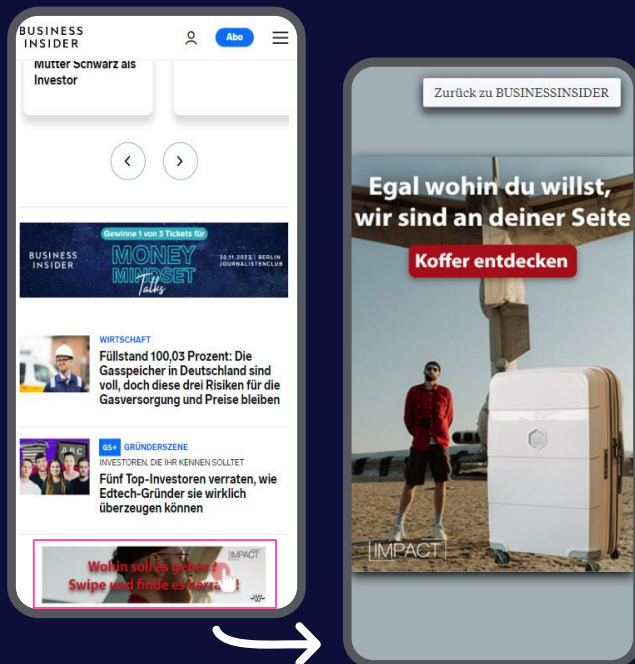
BUSINESS INSIDER

Abo

Mutter Schwarz als Investor

BUSINESS INSIDER

Gewinne 1 von 3 Tickets für

MONEY MINDSET Talks

30.11.2023 | BERLIN JOURNALISTENCLUB

WIRTSCHAFT

Füllstand 100,03 Prozent: Die Gasspeicher in Deutschland sind voll, doch diese drei Risiken für die Gasversorgung und Preise bleiben

GS+ GRÜNDERSZENE

INVESTOREN, DIE IHR KENNEN SOLLTET

Fünf Top-Investoren verraten, wie Edtech-Gründer sie wirklich überzeugen können

IMPACT

Wohin soll es gehen? Swipe und finde es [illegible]!

Zurück zu BUSINESSINSIDER

Egal wohin du willst, wir sind an deiner Seite

Koffer entdecken

IMPACT